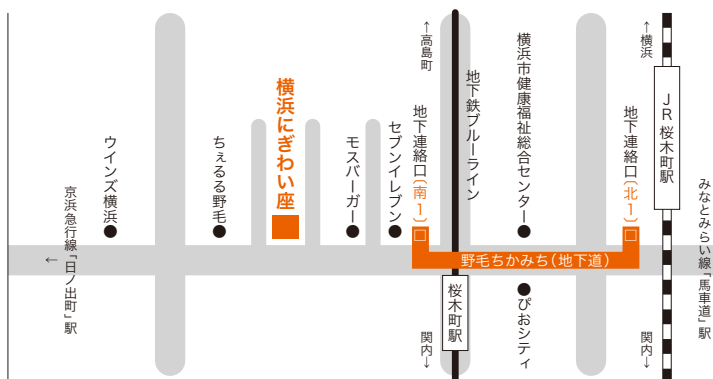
←高島町

横浜市健康福祉総合センター

←横浜

JR桜木町駅

横浜にぎわい座

地下鉄ブルーライン

ウインズ横浜

ちぇるる野毛

モスバーガー

セブンイレブン

地下連絡口(南1)

地下連絡口(北1)

京浜急行線「日ノ出町」駅
←

みなとみらい線「馬車道」駅

野毛ちかみち(地下道)

桜木町駅

ぴおシティ

関内→

関内→